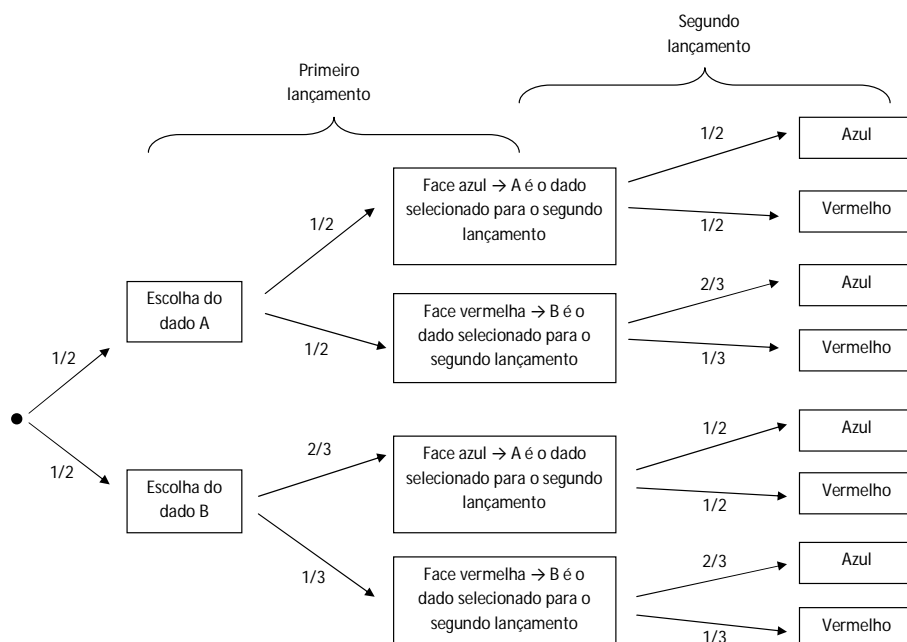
Segundo lançamento

Primeiro lançamento

1/2

Azul

Face azul → A é o dado selecionado para o segundo lançamento

1/2

1/2

Vermelho

2/3

Azul

Escolha do dado A

Face vermelha → B é o dado selecionado para o segundo lançamento

1/2

1/2

1/3

Vermelho

1/2

1/2

Azul

2/3

Face azul → A é o dado selecionado para o segundo lançamento

Escolha do dado B

Vermelho

1/2

2/3

Azul

1/3

Face vermelha → B é o dado selecionado para o segundo lançamento

Vermelho

1/3